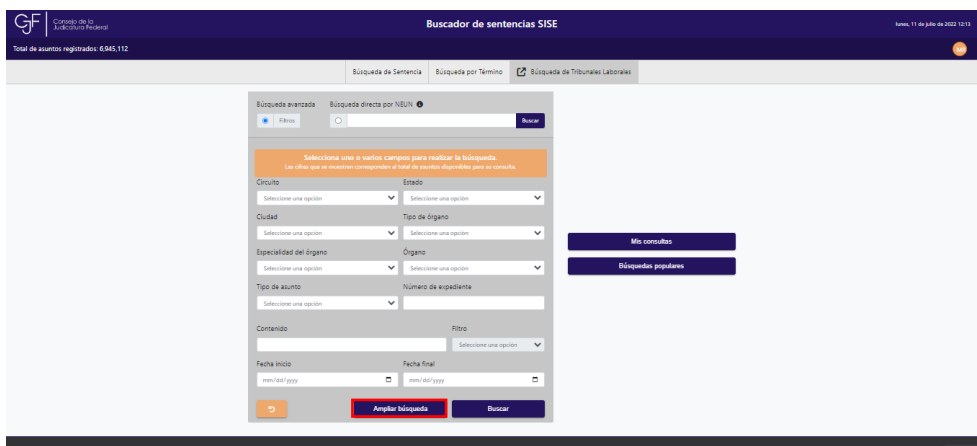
CJF Consejo de la Judicatura Federal

Buscador de sentencias SISE

lunes, 11 de julio de 2022 12:13

Total de asuntos registrados: 6,945,112

MR

Búsqueda de Sentencia | Búsqueda por Término | Búsqueda de Tribunales Laborales

Búsqueda avanzada | Búsqueda directa por NEUN

Filtros

Buscar

Selecciona uno o varios campos para realizar la búsqueda.
Las cifras que se muestran corresponden al total de asuntos disponibles para su consulta.

Circuito
Seleccione una opción

Estado
Seleccione una opción

Ciudad
Seleccione una opción

Tipo de órgano
Seleccione una opción

Especialidad del órgano
Seleccione una opción

Órgano
Seleccione una opción

Tipo de asunto
Seleccione una opción

Número de expediente

Contenido

Filtro
Seleccione una opción

Fecha inicio
mm/dd/yyyy

Fecha final
mm/dd/yyyy

Ampliar búsqueda

Buscar

Mis consultas

Búsquedas populares